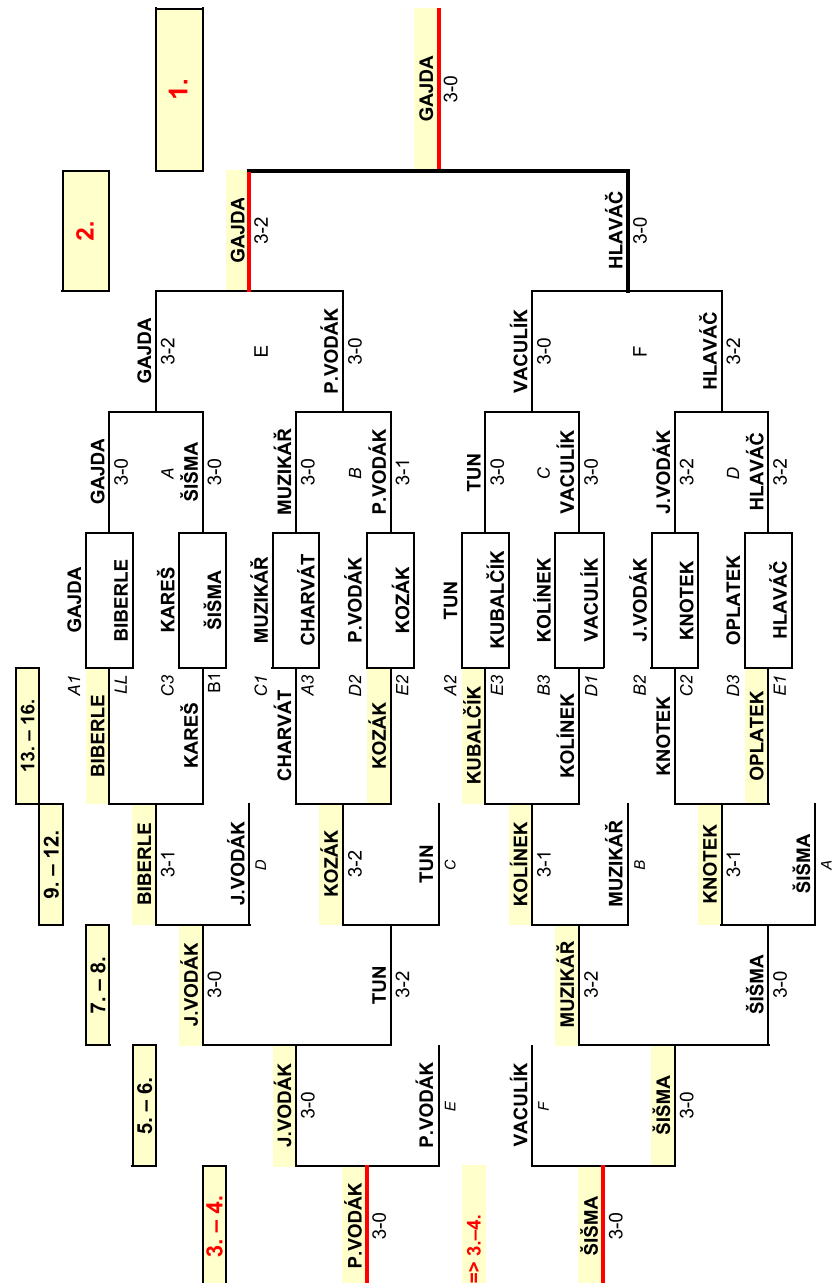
1.
GAJDA
3-0
2.
GAJDA
3-2
HLAVÁČ
3-0
GAJDA
3-2
E
P.VODÁK
3-0
VACULÍK
3-0
F
HLAVÁČ
3-2
GAJDA
3-0
A
ŠIŠMA
3-0
MUZIKÁŘ
3-0
B
P.VODÁK
3-1
TUN
3-0
C
VACULÍK
3-0
J.VODÁK
3-2
D
HLAVÁČ
3-2
GAJDA
BIBERLE
KAREŠ
ŠIŠMA
MUZIKÁŘ
CHARVÁT
P.VODÁK
KOZÁK
TUN
KUBALČÍK
KOLÍNEK
VACULÍK
J.VODÁK
KNOTEK
OPLATEK
HLAVÁČ
A1
LL
C3
B1
C1
A3
D2
E2
A2
E3
B3
D1
B2
C2
D3
E1
13. – 16.
BIBERLE
KAREŠ
CHARVÁT
KOZÁK
KUBALČÍK
KOLÍNEK
KNOTEK
OPLATEK
9. – 12.
BIBERLE
3-1
J.VODÁK
D
KOZÁK
3-2
TUN
C
KOLÍNEK
3-1
MUZIKÁŘ
B
KNOTEK
3-1
ŠIŠMA
A
7. – 8.
J.VODÁK
3-0
TUN
3-2
MUZIKÁŘ
3-2
ŠIŠMA
3-0
5. – 6.
J.VODÁK
3-0
P.VODÁK
E
VACULÍK
F
ŠIŠMA
3-0
3. – 4.
P.VODÁK
3-0
=> 3.–4.
ŠIŠMA
3-0